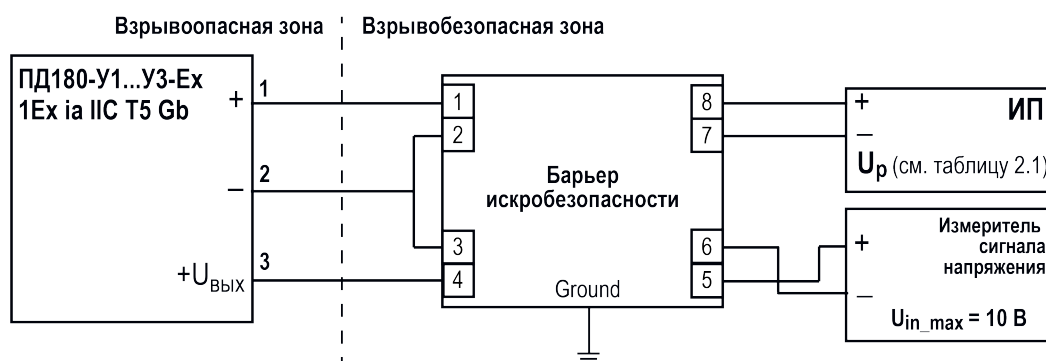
Взрывоопасная зона

Взрывобезопасная зона

ПД180-У1...У3-Ex
1Ex ia IIC T5 Gb

+ 1

– 2

$+U_{вых}$ 3

1
2
3
4

Барьер
искробезопасности

Ground

8
7
6
5

+
–
ИП
$U_p$ (см. таблицу 2.1)

+
–
Измеритель
сигнала
напряжения
$U_{in\_max}$ = 10 В